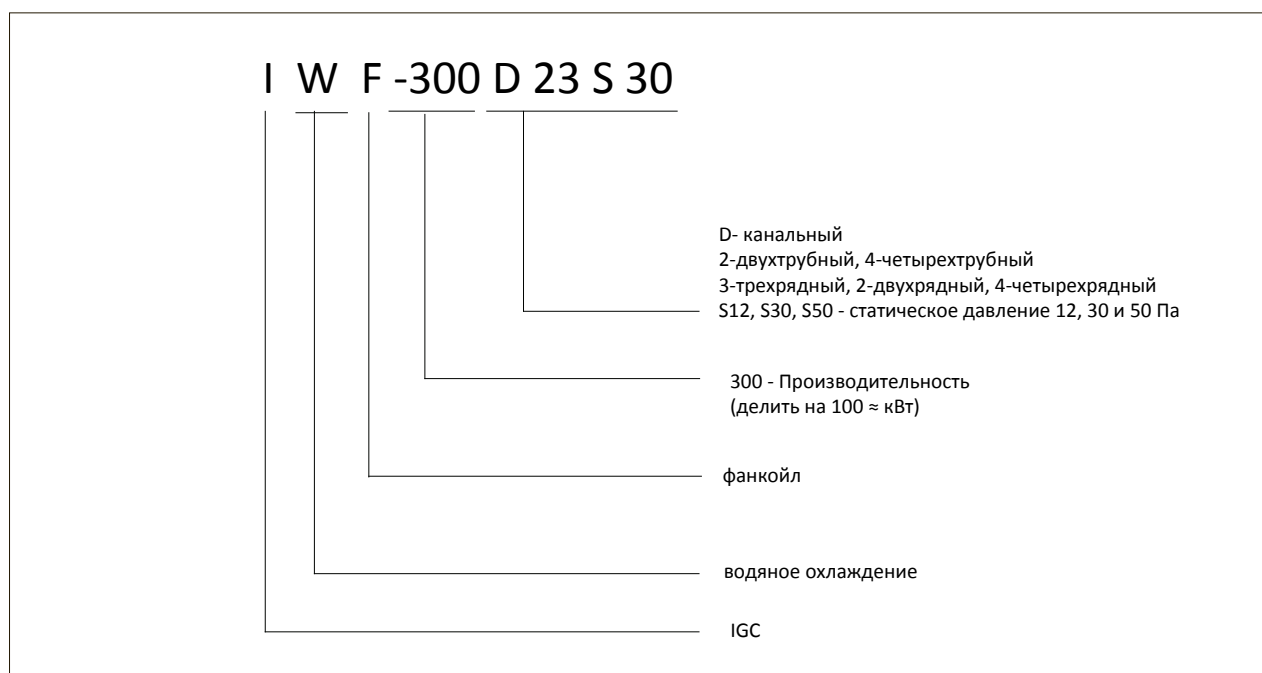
I W F -300 D 23 S 30

D- канальный
2-двухтрубный, 4-четырехтрубный
3-трехрядный, 2-двухрядный, 4-четырехрядный
S12, S30, S50 - статическое давление 12, 30 и 50 Па

300 - Производительность
(делить на 100 ≈ кВт)

фанкойл

водяное охлаждение

IGC